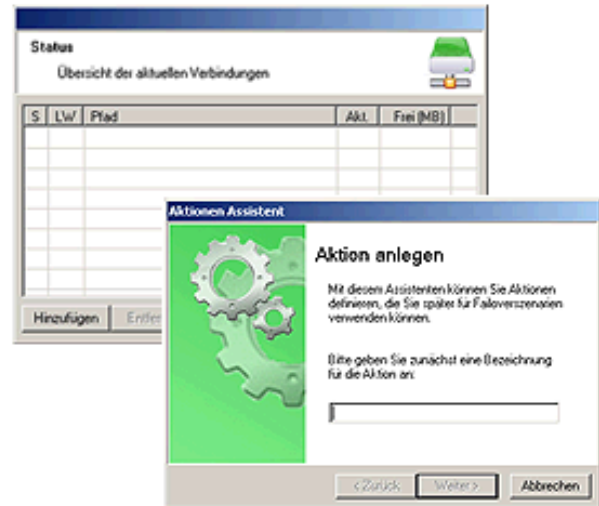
Status

Übersicht der aktuellen Verbindungen

| S | LW | Pfad | Akt. | Frei (MB) |
|---|---|---|---|---|
| | | | | |

Hinzufügen Entfe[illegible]

Aktionen Assistent

Aktion anlegen

Mit diesem Assistenten können Sie Aktionen definieren, die Sie später für Failoverszenarien verwenden können.

Bitte geben Sie zunächst eine Bezeichnung für die Aktion an:

< Zurück Weiter > Abbrechen